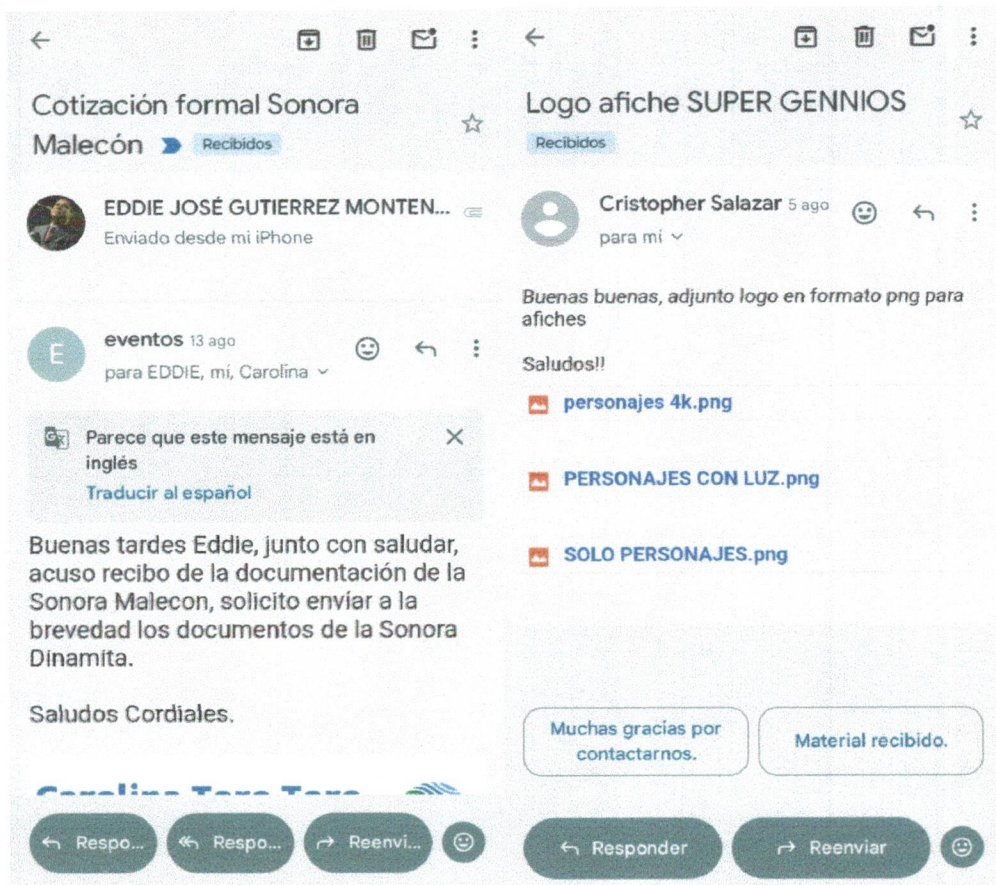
Cotización formal Sonora Malecón Recibidos

EDDIE JOSÉ GUTIERREZ MONTEN...
Enviado desde mi iPhone

E
eventos 13 ago
para EDDIE, mí, Carolina

Parece que este mensaje está en inglés
Traducir al español

Buenas tardes Eddie, junto con saludar, acuso recibo de la documentación de la Sonora Malecon, solicito envíar a la brevedad los documentos de la Sonora Dinamita.

Saludos Cordiales.

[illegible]

Respo... Respo... Reenvi...

Logo afiche SUPER GENNIOS
Recibidos

Cristopher Salazar 5 ago
para mí

Buenas buenas, adjunto logo en formato png para afiches

Saludos!!

personajes 4k.png

PERSONAJES CON LUZ.png

SOLO PERSONAJES.png

Muchas gracias por contactarnos.

Material recibido.

Responder

Reenviar